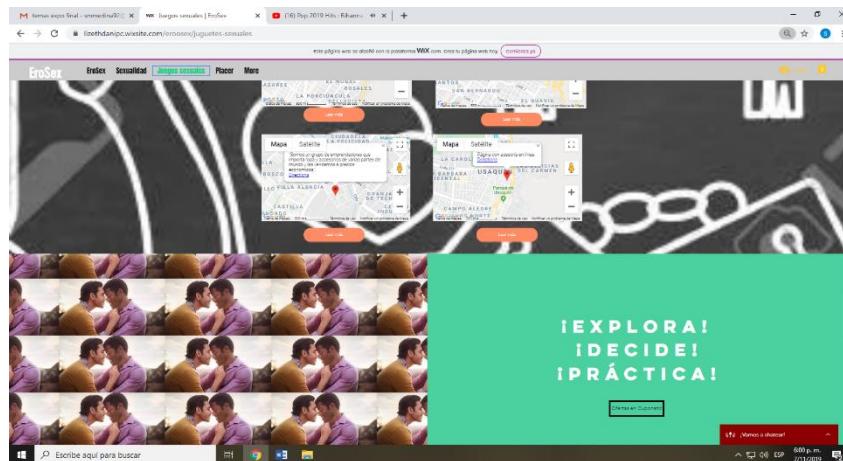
M temas expo final - ammedina90 ×
WX Juegos sexuales | EroSex ×
(16) Pop 2019 Hits - Rihanna ×
+
lizethdanipc.wixsite.com/erosex/juguetes-sexuales
Esta página web se diseñó con la plataforma WIX.com. Crea tu página web hoy. ¡Comienza ya!
EroSex
EroSex
Sexualidad
Juegos sexuales
Placer
More
LA PORCIÚNCULA
Leer más
Leer más
Mapa
Satélite
Somos un grupo de emprendedores que importa todo tipo de juguetes sexuales de varias partes del mundo
Ver más
VILLA ALSACIA
CASTILLA
Leer más
Mapa
Satélite
Página con asesoría en línea
USAQUÉN
CAMPO ALEGRE
Leer más
¡EXPLORA!
¡DECIDE!
¡PRÁCTICA!
Ofertas en Cuponera
¡Vamos a chatear!
Escribe aquí para buscar
ESP
6:00 p. m.
2/13/2019